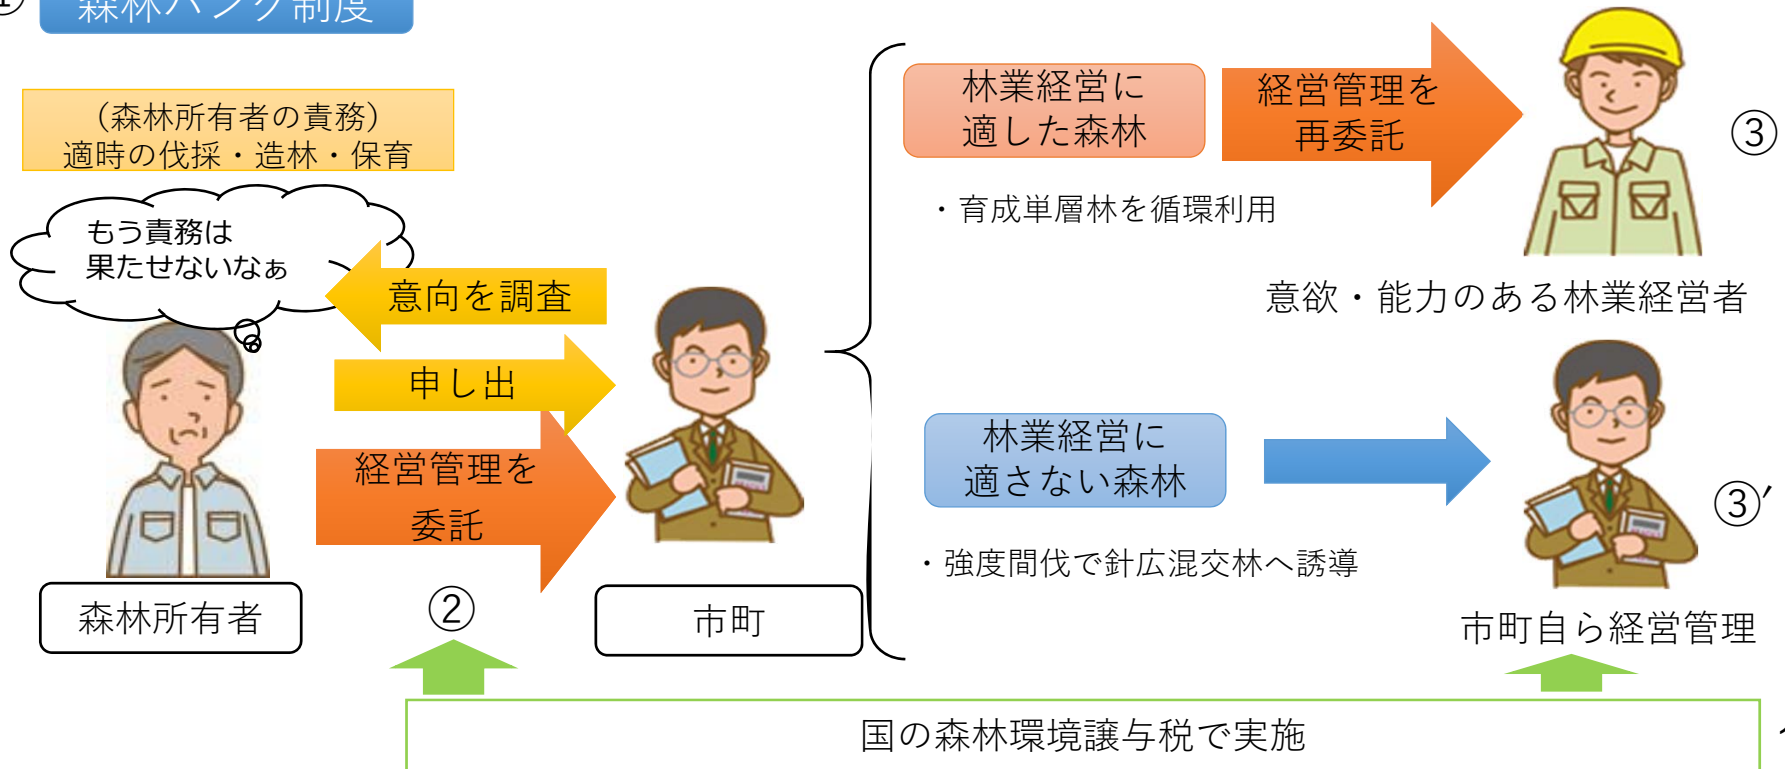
森林バンク制度

（森林所有者の責務）
適時の伐採・造林・保育

もう責務は
果たせないなぁ

意向を調査

申し出

経営管理を
委託

森林所有者

②

市町

林業経営に
適した森林

経営管理を
再委託

③

・育成単層林を循環利用

意欲・能力のある林業経営者

林業経営に
適さない森林

③′

・強度間伐で針広混交林へ誘導

市町自ら経営管理

国の森林環境譲与税で実施